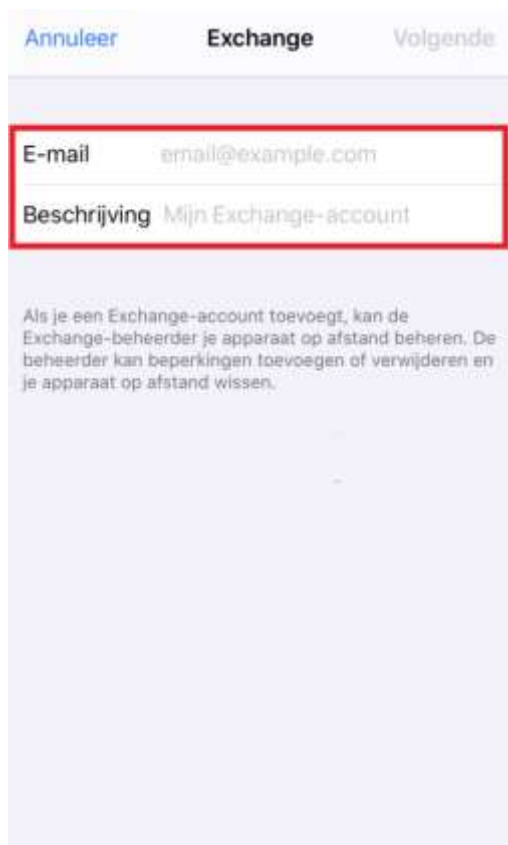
Annuleer Exchange Volgende

E-mail email@example.com

Beschrijving Mijn Exchange-account

Als je een Exchange-account toevoegt, kan de Exchange-beheerder je apparaat op afstand beheren. De beheerder kan beperkingen toevoegen of verwijderen en je apparaat op afstand wissen.